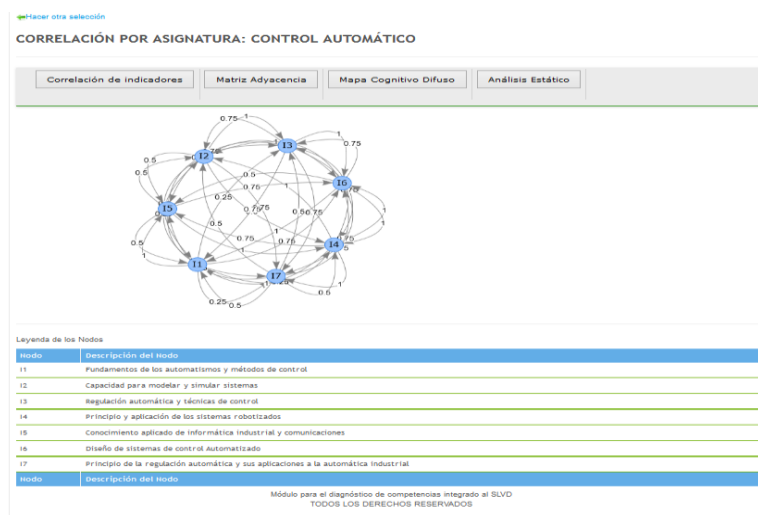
Hacer otra selección

CORRELACIÓN POR ASIGNATURA: CONTROL AUTOMÁTICO

Correlación de indicadores | Matriz Adyacencia | Mapa Cognitivo Difuso | Análisis Estático

0.75 1 1 0.75 0.5 I2 I3 0.5 0.5 0.75 I6 0.75 0.25 I5 0.75 0.5 0.56.75 0.5 0.75 1 0.75 0.75 0.75 I4 0.5 1 I1 I7 1 0.5 0.25 0.5

Leyenda de los Nodos

| Nodo | Descripción del Nodo |
|---|---|
| I1 | Fundamentos de los automatismos y métodos de control |
| I2 | Capacidad para modelar y simular sistemas |
| I3 | Regulación automática y técnicas de control |
| I4 | Principio y aplicación de los sistemas robotizados |
| I5 | Conocimiento aplicado de informática industrial y comunicaciones |
| I6 | Diseño de sistemas de control Automatizado |
| I7 | Principio de la regulación automática y sus aplicaciones a la automática industrial |
| Nodo | Descripción del Nodo |

Módulo para el diagnóstico de competencias integrado al SLVD
TODOS LOS DERECHOS RESERVADOS